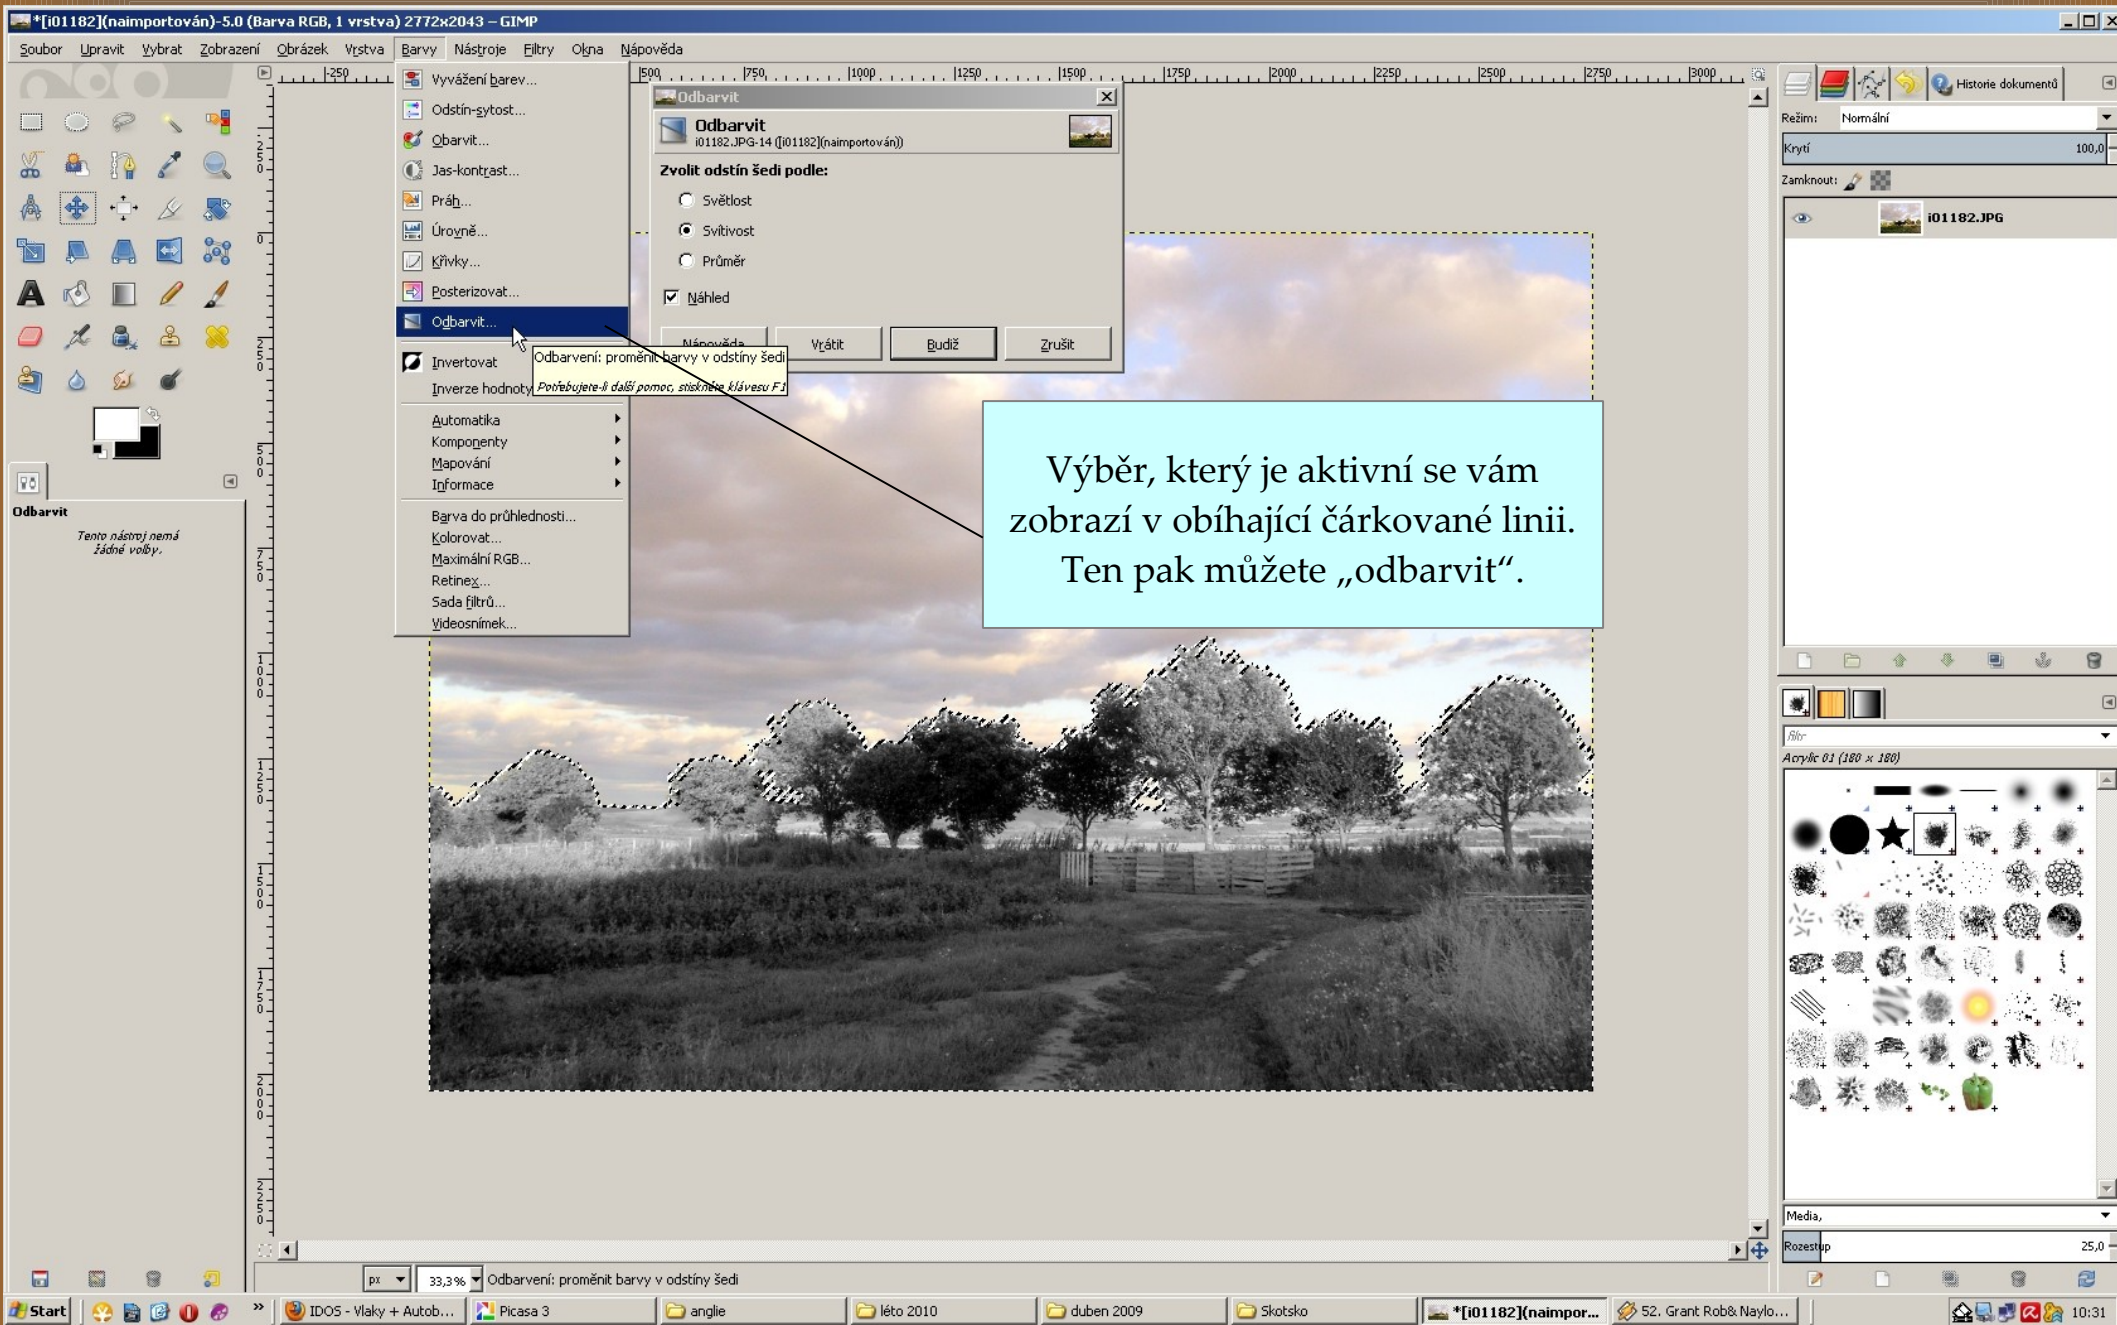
*[i01182](naimportován)-5.0 (Barva RGB, 1 vrstva) 2772x2043 – GIMP

Soubor Upravit Vybrat Zobrazení Obrázek Vrstva Barvy Nástroje Filtry Okna Nápověda

Vyvážení barev...
Odstín-sytost...
Obarvit...
Jas-kontrast...
Práh...
Úrovně...
Křivky...
Posterizovat...
Odbarvit...
Invertovat
Inverze hodnoty
Automatika
Komponenty
Mapování
Informace
Barva do průhlednosti...
Kolorovat...
Maximální RGB...
Retinex...
Sada filtrů...
Videosnímek...

Odbarvení: proměnit barvy v odstíny šedi
Potřebujete-li další pomoc, stiskněte klávesu F1

Odbarvit
Odbarvit
i01182.JPG-14 ([i01182](naimportován))
Zvolit odstín šedi podle:
Světlost
Svítivost
Průměr
Náhled
Nápověda Vrátit Budiž Zrušit

Výběr, který je aktivní se vám zobrazí v obíhající čárkované linii. Ten pak můžete „odbarvit“.

Odbarvit
Tento nástroj nemá žádné volby.

Historie dokumentů
Režim: Normální
Krytí 100,0
Zamknout:
i01182.JPG
filtr
Acrylic 01 (180 x 180)
Media,
Rozestup 25,0

px 33,3% Odbarvení: proměnit barvy v odstíny šedi

Start IDOS - Vlaky + Autob... Picasa 3 anglie léto 2010 duben 2009 Skotsko *[i01182](naimpor... 52. Grant Rob& Naylo... 10:31